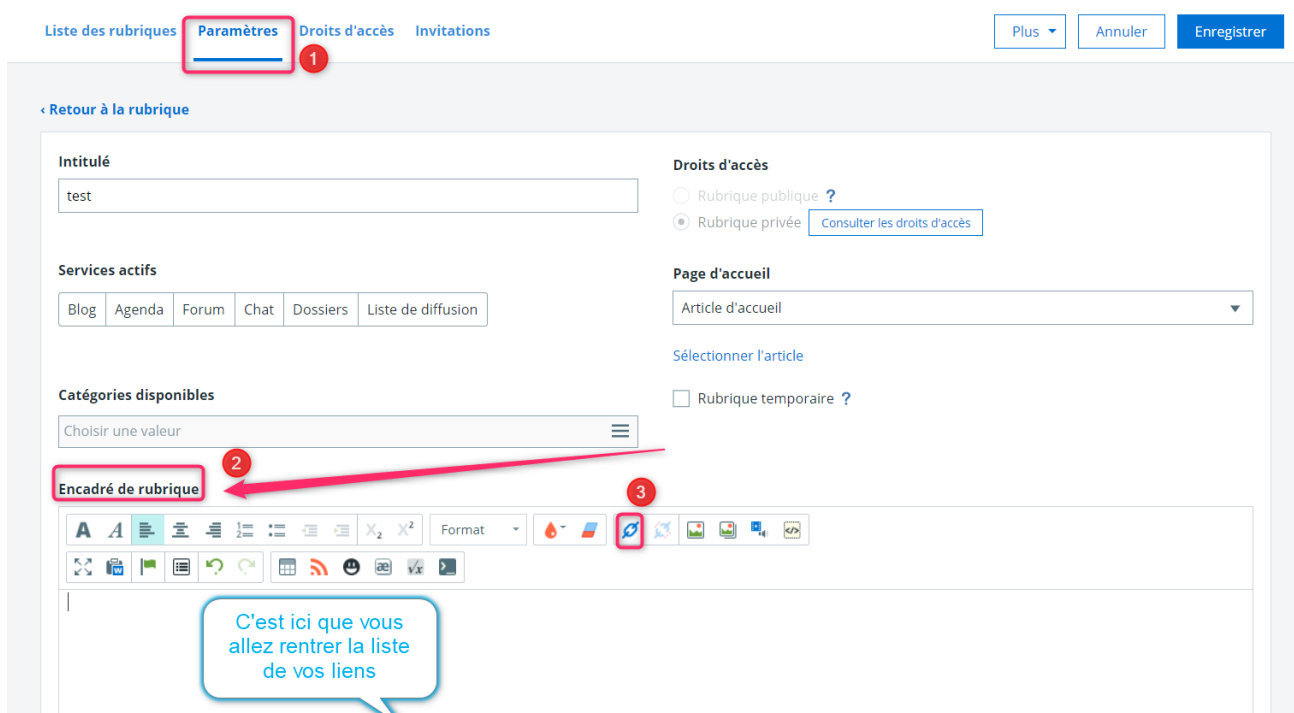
Liste des rubriques Paramètres Droits d'accès Invitations

1

Plus Annuler Enregistrer

‹ Retour à la rubrique

Intitulé

test

Droits d'accès

Rubrique publique ?

Rubrique privée Consulter les droits d'accès

Services actifs

Blog Agenda Forum Chat Dossiers Liste de diffusion

Page d'accueil

Article d'accueil

Sélectionner l'article

Catégories disponibles

Choisir une valeur

Rubrique temporaire ?

2

Encadré de rubrique

3

Format

C'est ici que vous allez rentrer la liste de vos liens